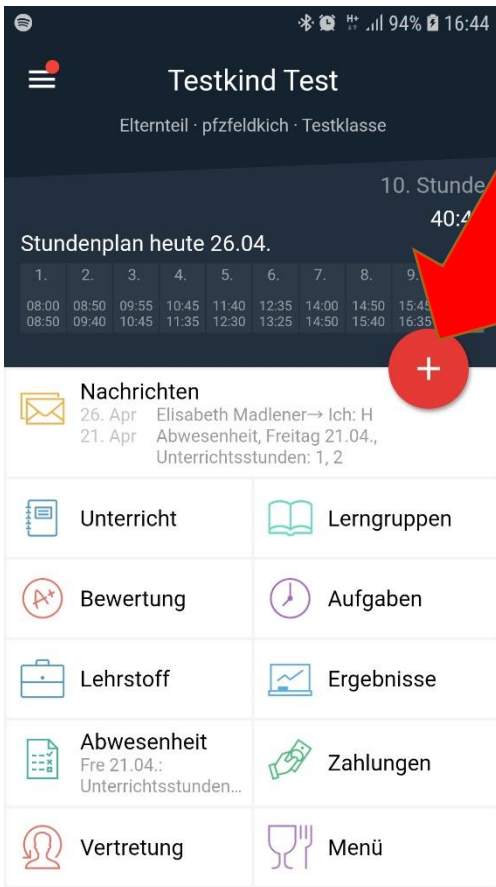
94% 16:44

Testkind Test

Elternteil · pfzfeldkich · Testklasse

10. Stunde
40:4

Stundenplan heute 26.04.

| 1. | 2. | 3. | 4. | 5. | 6. | 7. | 8. | 9. |
|---|---|---|---|---|---|---|---|---|
| 08:00 08:50 | 08:50 09:40 | 09:55 10:45 | 10:45 11:35 | 11:40 12:30 | 12:35 13:25 | 14:00 14:50 | 14:50 15:40 | 15:45 16:35 |

+

Nachrichten
26. Apr Elisabeth Madlener→ Ich: H
21. Apr Abwesenheit, Freitag 21.04., Unterrichtsstunden: 1, 2

Unterricht

Lerngruppen

Bewertung

Aufgaben

Lehrstoff

Ergebnisse

Abwesenheit
Fre 21.04.: Unterrichtsstunden...

Zahlungen

Vertretung

Menü